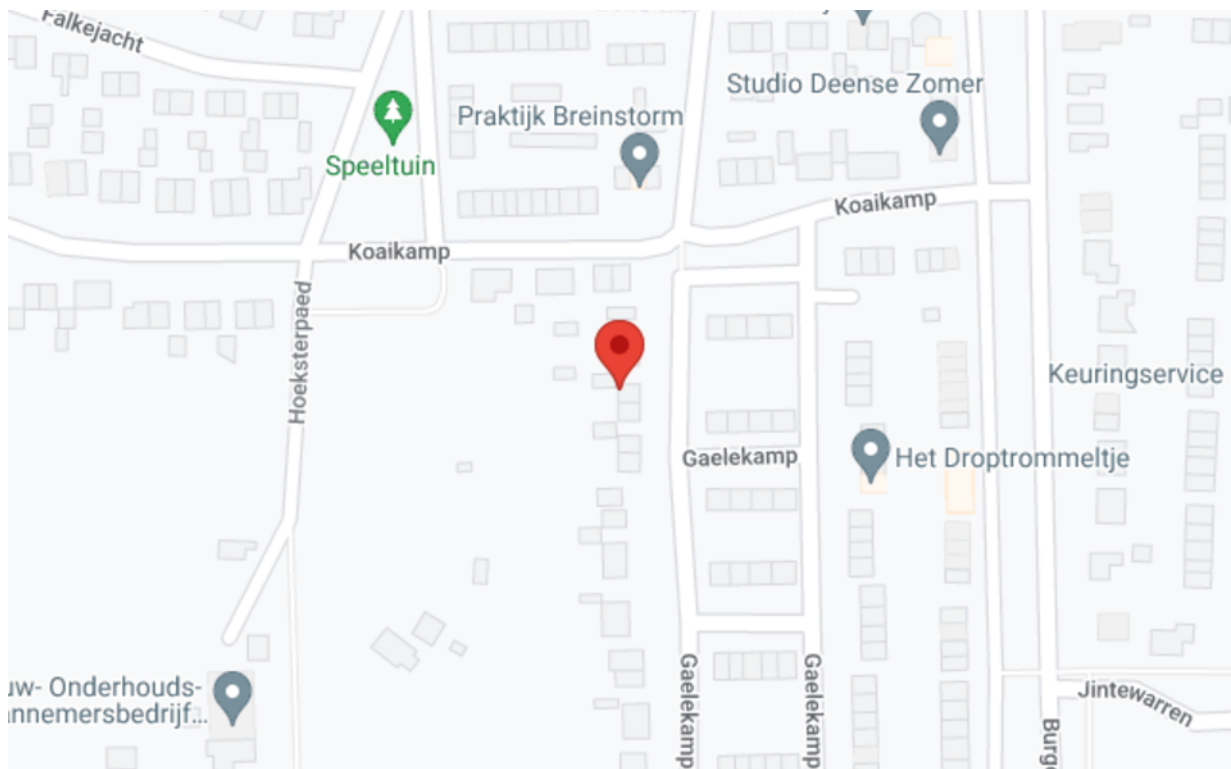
Falkejacht

Speeltuin

Praktijk Breinstorm

Studio Deense Zomer

Koaikamp

Koaikamp

Hoeksterpaed

Keuringservice

Gaelekamp

Het Droptrommeltje

uw- Onderhouds-
nnemersbedrijf...

Gaelekamp

Gaelekamp

Jintewarren

Burg